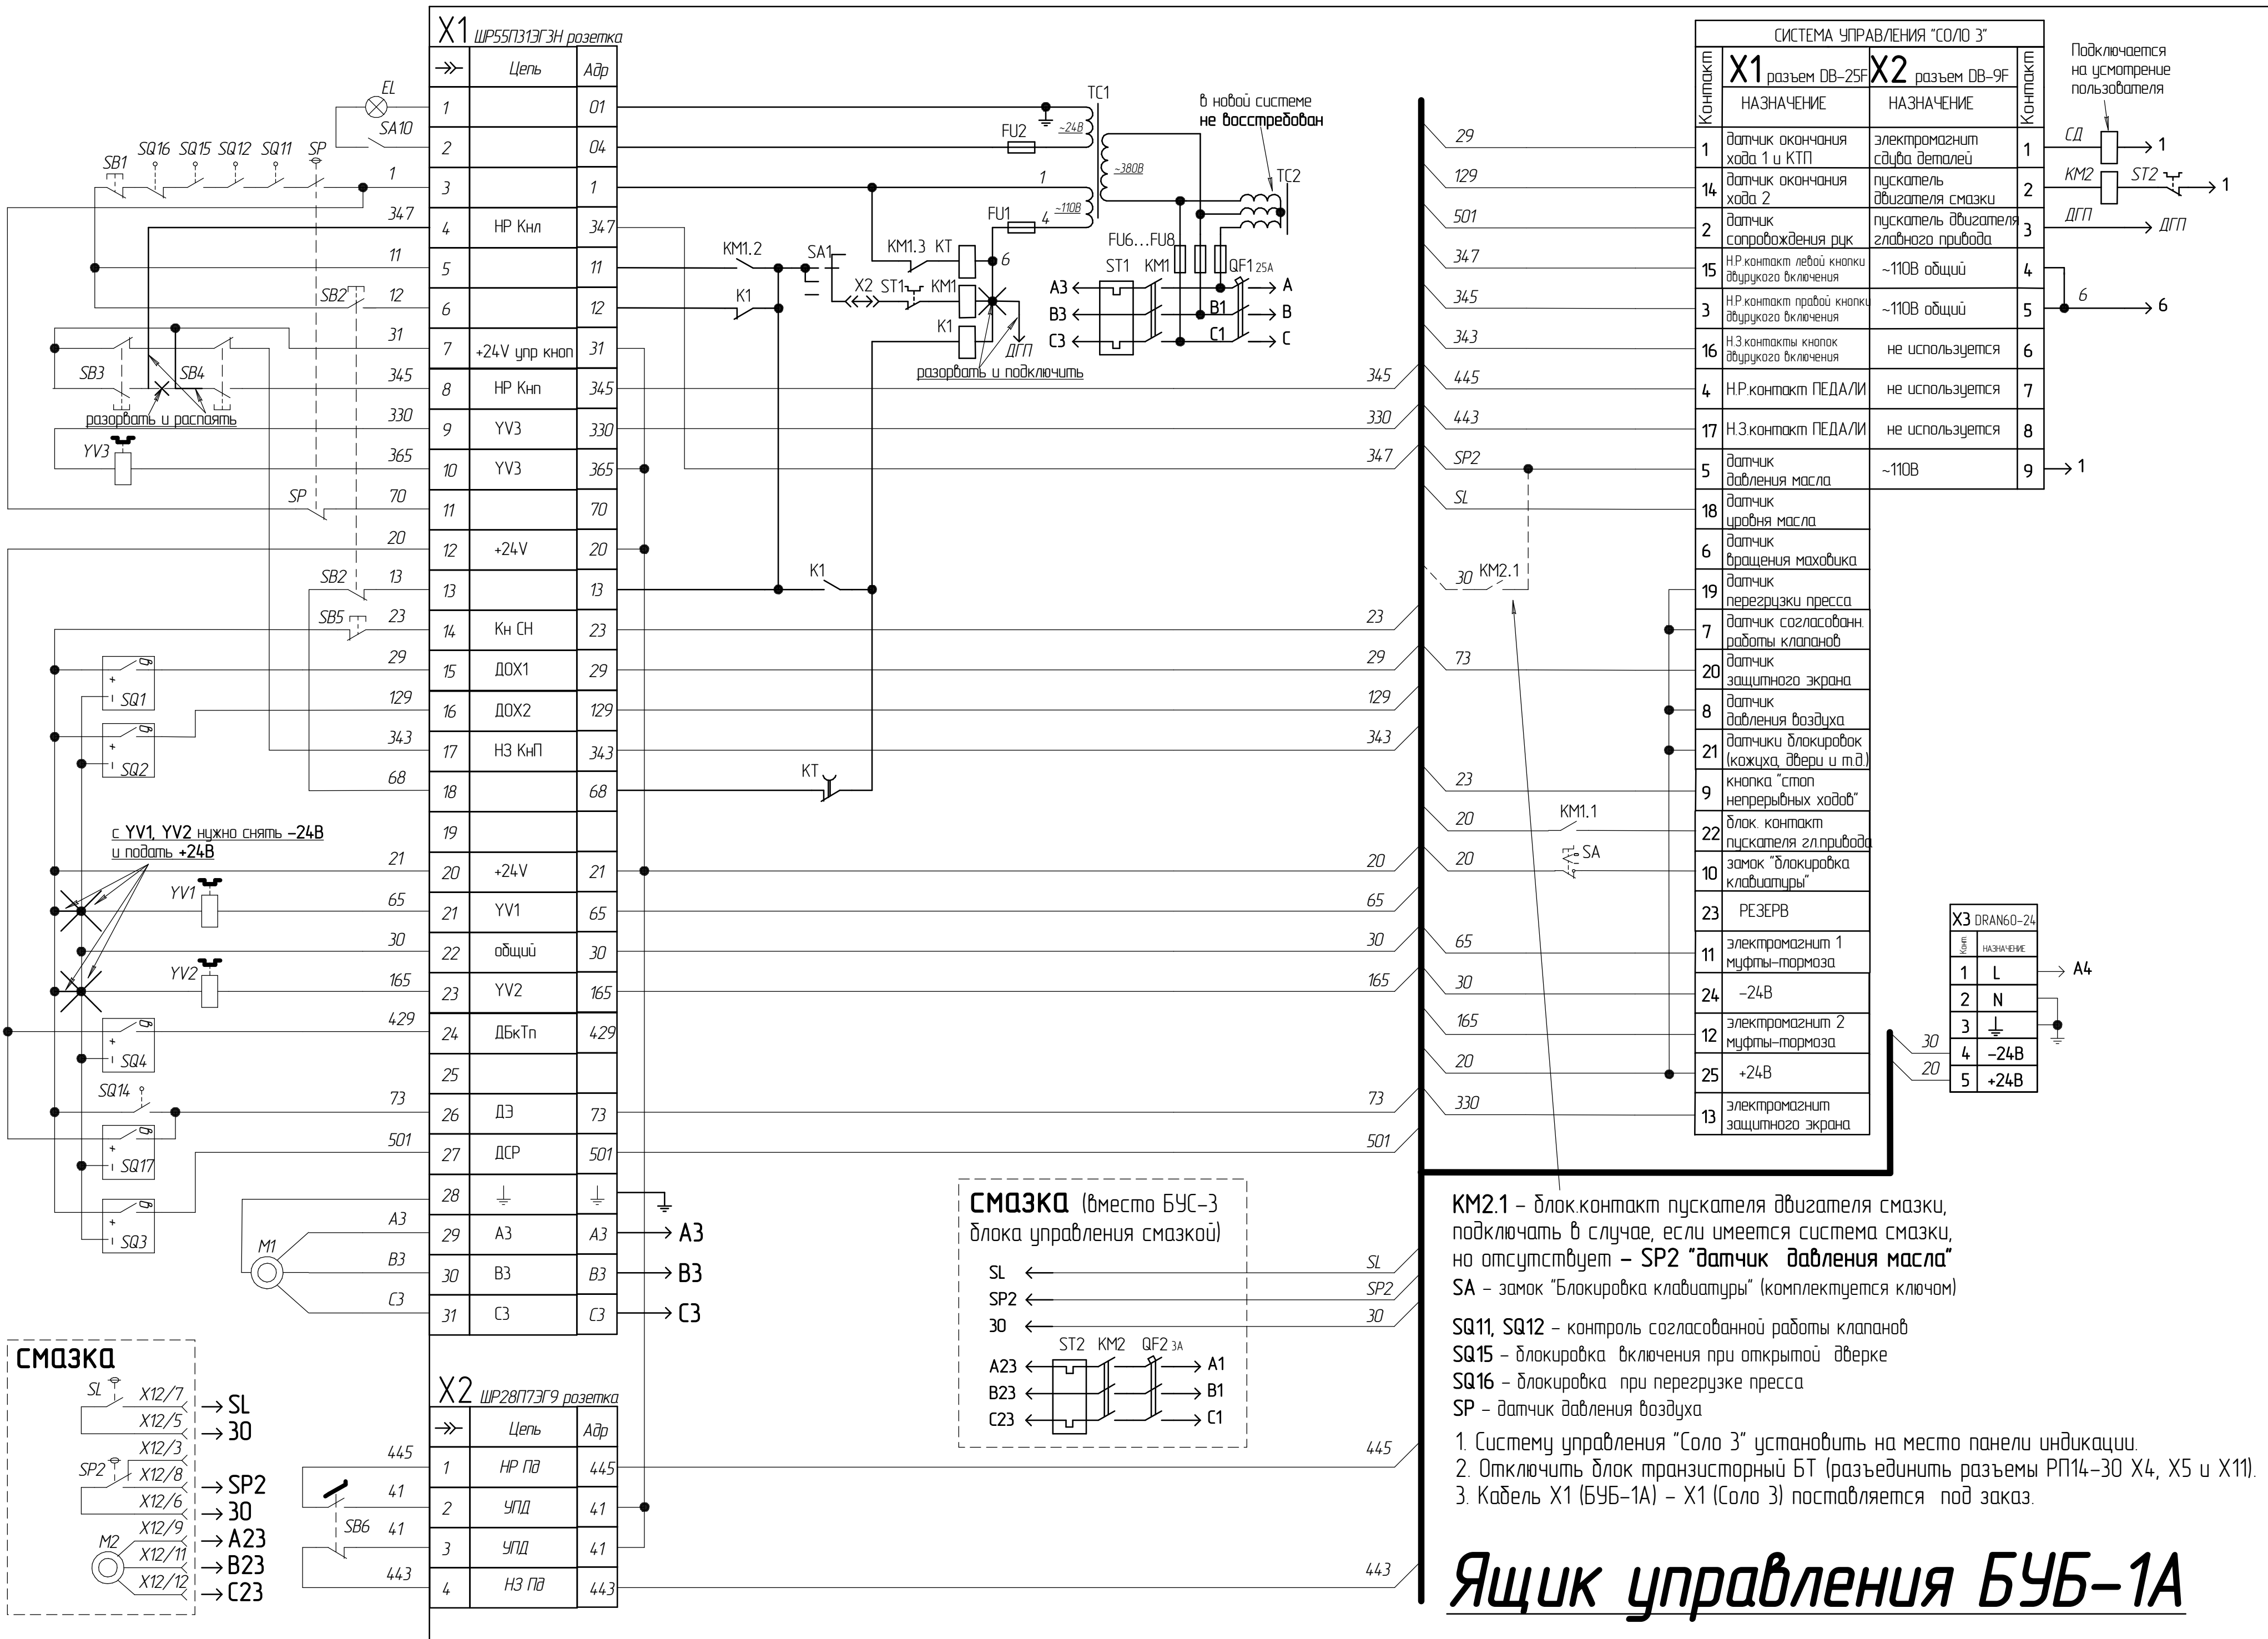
X1 ШР55П31ЭГ3Н розетка

| → | Цепь | Адр |
|---|---|---|
| 1 | | 01 |
| 2 | | 04 |
| 3 | | 1 |
| 4 | НР Кнл | 347 |
| 5 | | 11 |
| 6 | | 12 |
| 7 | +24V упр кноп | 31 |
| 8 | НР Кнп | 345 |
| 9 | YV3 | 330 |
| 10 | YV3 | 365 |
| 11 | | 70 |
| 12 | +24V | 20 |
| 13 | | 13 |
| 14 | Кн СН | 23 |
| 15 | ДОХ1 | 29 |
| 16 | ДОХ2 | 129 |
| 17 | НЗ КнП | 343 |
| 18 | | 68 |
| 19 | | |
| 20 | +24V | 21 |
| 21 | YV1 | 65 |
| 22 | общий | 30 |
| 23 | YV2 | 165 |
| 24 | ДБкТп | 429 |
| 25 | | |
| 26 | ДЭ | 73 |
| 27 | ДСР | 501 |
| 28 | ⏚ | ⏚ |
| 29 | А3 | А3 |
| 30 | В3 | В3 |
| 31 | С3 | С3 |

→ А3
→ В3
→ С3

X2 ШР28П7ЭГ9 розетка

| → | Цепь | Адр |
|---|---|---|
| 1 | НР ПД | 445 |
| 2 | УПД | 41 |
| 3 | УПД | 41 |
| 4 | НЗ ПД | 443 |

EL SA10 SB1 SQ16 SQ15 SQ12 SQ11 SP 1 347 11 SB2 12 31 SB3 SB4 345 разорвать и распаять 330 YV3 365 SP 70 20 SB2 13 SB5 23 29 SQ1 129 SQ2 343 68 с YV1, YV2 нужно снять –24В и подать +24В 21 YV1 65 30 YV2 165 429 SQ4 SQ14 73 SQ17 501 SQ3 M1 A3 B3 C3 445 41 SB6 41 443

TC1 FU2 ~24В ~380В 1 FU1 4 ~110В 6 в новой системе не восстребован TC2 FU6...FU8 ST1 KM1 QF1 25А A3 B3 C3 A B C B1 C1 KM1.2 SA1 KM1.3 KT X2 ST1 KM1 K1 K1 ДГП разорвать и подключить K1 KT

СМАЗКА
SL X12/7 → SL
X12/5 → 30
X12/3
SP2 X12/8 → SP2
X12/6 → 30
M2 X12/9 → A23
X12/11 → B23
X12/12 → C23

СМАЗКА (вместо БУС-3 блока управления смазкой)
SL ←
SP2 ←
30 ←
ST2 KM2 QF2 3А
A23 → A1
B23 → B1
C23 → C1

345 330 347 23 29 129 343 20 65 30 165 73 501 SL SP2 30 445 443
29 129 501 347 345 343 445 443 SP2 SL 30 KM2.1 73 23 20 KM1.1 20 SA 65 30 165 20 330

СИСТЕМА УПРАВЛЕНИЯ "СОЛО 3"

| Контакт | X1 разъем DB-25F НАЗНАЧЕНИЕ | X2 разъем DB-9F НАЗНАЧЕНИЕ | Контакт |
|---|---|---|---|
| 1 | датчик окончания хода 1 и КТП | электромагнит сдува деталей | 1 |
| 14 | датчик окончания хода 2 | пускатель двигателя смазки | 2 |
| 2 | датчик сопровождения рук | пускатель двигателя главного привода | 3 |
| 15 | Н.Р.контакт левой кнопки двурукого включения | ~110В общий | 4 |
| 3 | Н.Р.контакт правой кнопки двурукого включения | ~110В общий | 5 |
| 16 | Н.З.контакты кнопок двурукого включения | не используется | 6 |
| 4 | Н.Р.контакт ПЕДАЛИ | не используется | 7 |
| 17 | Н.З.контакт ПЕДАЛИ | не используется | 8 |
| 5 | датчик давления масла | ~110В | 9 |
| 18 | датчик уровня масла | | |
| 6 | датчик вращения маховика | | |
| 19 | датчик перегрузки пресса | | |
| 7 | датчик согласованн. работы клапанов | | |
| 20 | датчик защитного экрана | | |
| 8 | датчик давления воздуха | | |
| 21 | датчики блокировок (кожуха, двери и т.д.) | | |
| 9 | кнопка "стоп непрерывных ходов" | | |
| 22 | блок. контакт пускателя гл.привода | | |
| 10 | замок "блокировка клавиатуры" | | |
| 23 | РЕЗЕРВ | | |
| 11 | электромагнит 1 муфты-тормоза | | |
| 24 | –24В | | |
| 12 | электромагнит 2 муфты-тормоза | | |
| 25 | +24В | | |
| 13 | электромагнит защитного экрана | | |

Подключается на усмотрение пользователя
СД → 1
KM2 ST2 → 1
ДГП → ДГП
6 → 6
→ 1

X3 DRAN60-24

| Конт | НАЗНАЧЕНИЕ |
|---|---|
| 1 | L |
| 2 | N |
| 3 | ⏚ |
| 4 | –24В |
| 5 | +24В |

→ A4
30 20

KM2.1 – блок.контакт пускателя двигателя смазки, подключать в случае, если имеется система смазки, но отсутствует – SP2 "датчик давления масла"
SA – замок "Блокировка клавиатуры" (комплектуется ключом)

SQ11, SQ12 – контроль согласованной работы клапанов
SQ15 – блокировка включения при открытой дверке
SQ16 – блокировка при перегрузке пресса
SP – датчик давления воздуха

1. Систему управления "Соло 3" установить на место панели индикации.
2. Отключить блок транзисторный БТ (разъединить разъемы РП14-30 X4, X5 и X11).
3. Кабель X1 (БУБ-1А) – X1 (Соло 3) поставляется под заказ.

Ящик управления БУБ-1А